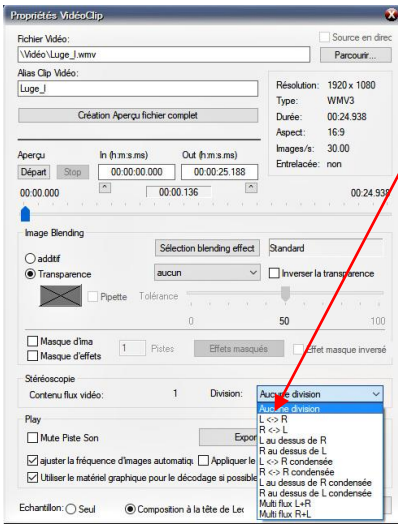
Propriétés VidéoClip

Fichier Vidéo:
\Vidéo\Luge_I.wmv
Source en direc
Parcourir...

Alias Clip Vidéo:
Luge_I

Création Aperçu fichier complet

Résolution: 1920 x 1080
Type: WMV3
Durée: 00:24.938
Aspect: 16:9
Images/s: 30.00
Entrelacée: non

Aperçu
Départ Stop
In (h:m:s.ms) 00:00:00.000
Out (h:m:s.ms) 00:00:25.188
00:00.000
00:00.136
00:24.938

Image Blending
additif
Transparence
Sélection blending effect
Standard
aucun
Inverser la transparence
Pipette
Tolérance
0
50
100

Masque d'ima
Masque d'effets
1 Pistes
Effets masqués
Effet masque inversé

Stéréoscopie
Contenu flux vidéo: 1
Division: Aucune division
Aucune division
L <-> R
R <-> L
L au dessus de R
R au dessus de L
L <-> R condensée
R <-> R condensée
L au dessus de R condensée
R au dessus de L condensée
Multi flux L+R
Multi flux R+L

Play
Mute Piste Son
Expor
ajuster la fréquence d'images automatiq
Appliquer le
Utiliser le matériel graphique pour le décodage si possible

Echantillon: Seul
Composition à la tête de Lec